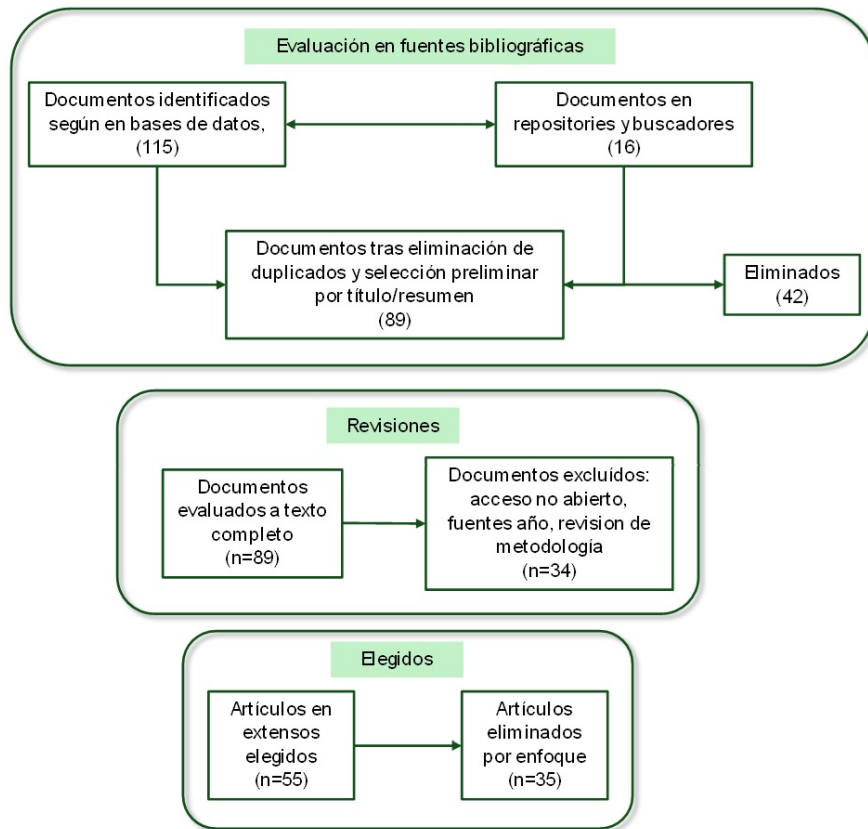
Evaluación en fuentes bibliográficas

Documentos identificados según en bases de datos, (115)

Documentos en repositories y buscadores (16)

Documentos tras eliminación de duplicados y selección preliminar por título/resumen (89)

Eliminados (42)

Revisiones

Documentos evaluados a texto completo (n=89)

Documentos excluídos: acceso no abierto, fuentes año, revision de metodología (n=34)

Elegidos

Artículos en extensos elegidos (n=55)

Artículos eliminados por enfoque (n=35)